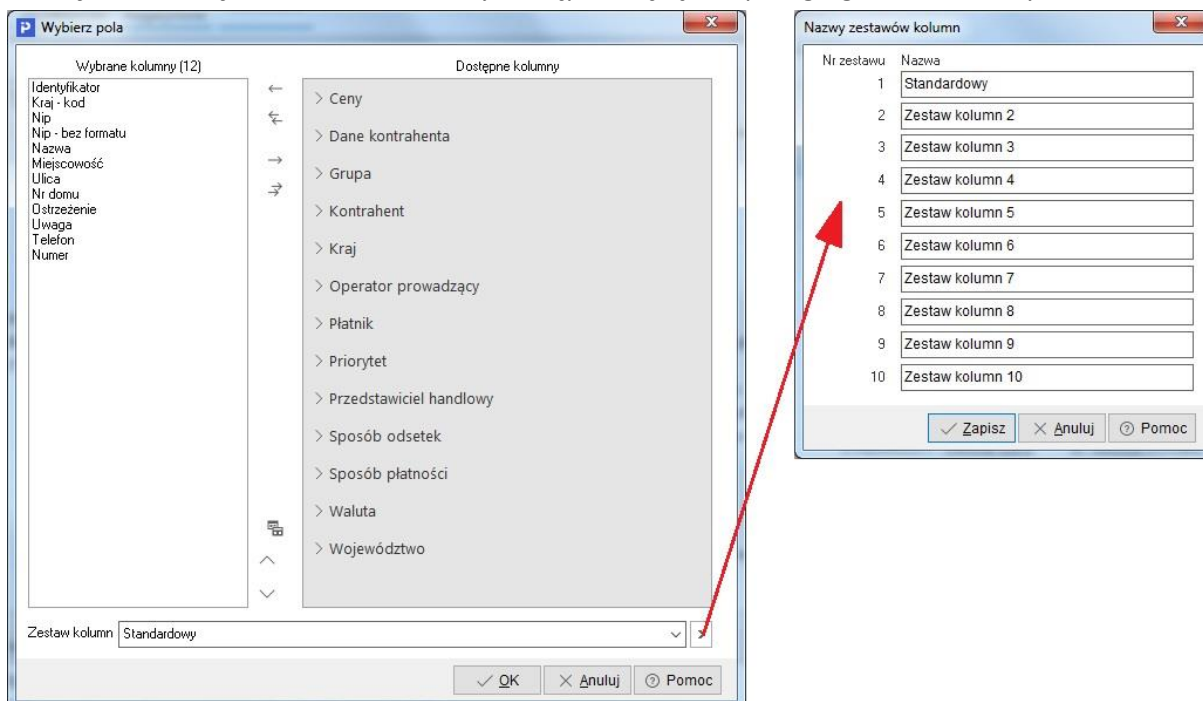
Wybierz pola

Wybrane kolumny (12)
Identyfikator
Kraj - kod
Nip
Nip - bez formatu
Nazwa
Miejscowość
Ulica
Nr domu
Ostrzeżenie
Uwaga
Telefon
Numer

Dostępne kolumny
> Ceny
> Dane kontrahenta
> Grupa
> Kontrahent
> Kraj
> Operator prowadzący
> Płatnik
> Priorytet
> Przedstawiciel handlowy
> Sposób odsetek
> Sposób płatności
> Waluta
> Województwo

Zestaw kolumn Standardowy

OK Anuluj Pomoc

Nazwy zestawów kolumn

| Nr zestawu | Nazwa |
|---|---|
| 1 | Standardowy |
| 2 | Zestaw kolumn 2 |
| 3 | Zestaw kolumn 3 |
| 4 | Zestaw kolumn 4 |
| 5 | Zestaw kolumn 5 |
| 6 | Zestaw kolumn 6 |
| 7 | Zestaw kolumn 7 |
| 8 | Zestaw kolumn 8 |
| 9 | Zestaw kolumn 9 |
| 10 | Zestaw kolumn 10 |

Zapisz Anuluj Pomoc